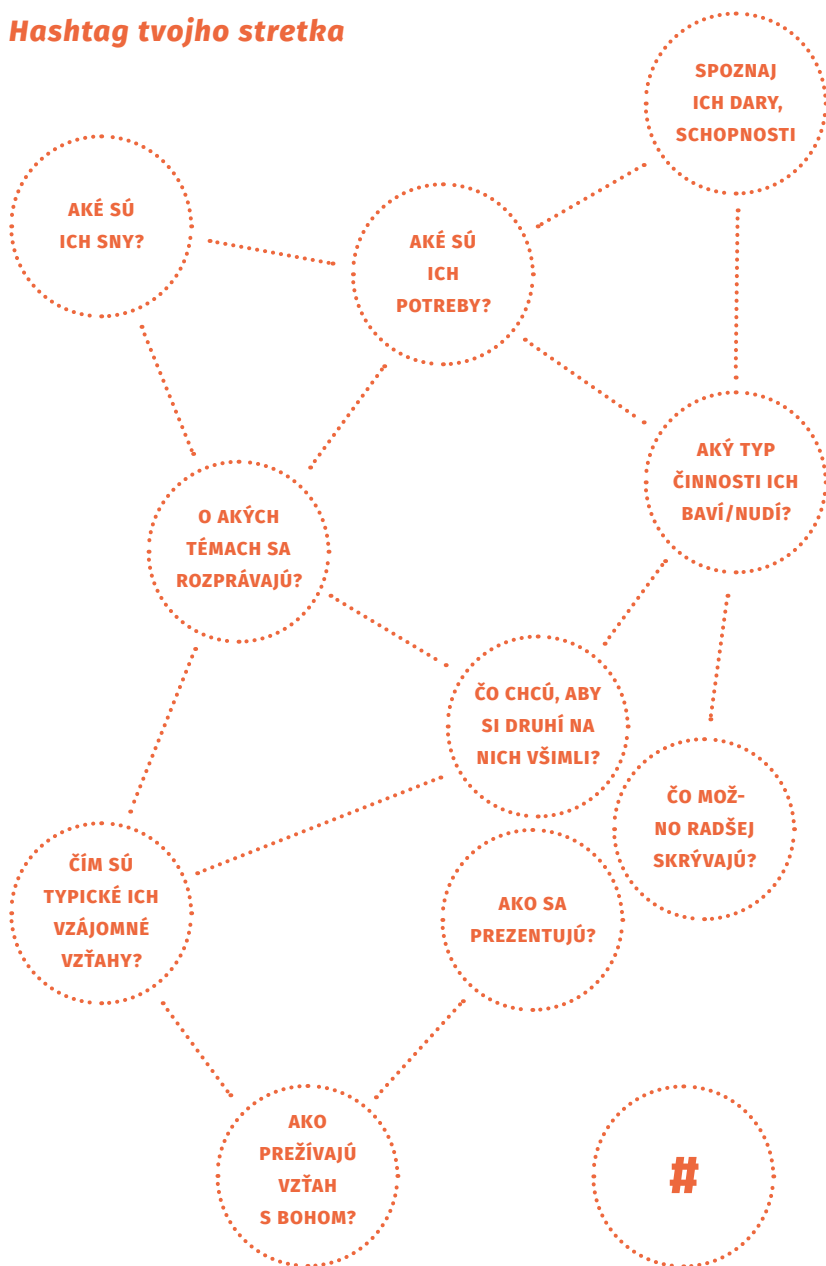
Hashtag tvojho stretka

SPOZNAJ ICH DARY, SCHOPNOSTI

AKÉ SÚ ICH SNY?

AKÉ SÚ ICH POTREBY?

AKÝ TYP ČINNOSTI ICH BAVÍ/NUDÍ?

O AKÝCH TÉMACH SA ROZPRÁVAJÚ?

ČO CHCÚ, ABY SI DRUHÍ NA NICH VŠIMLI?

ČO MOŽNO RADŠEJ SKRÝVAJÚ?

ČÍM SÚ TYPICKÉ ICH VZÁJOMNÉ VZŤAHY?

AKO SA PREZENTUJÚ?

AKO PREŽÍVAJÚ VZŤAH S BOHOM?

#